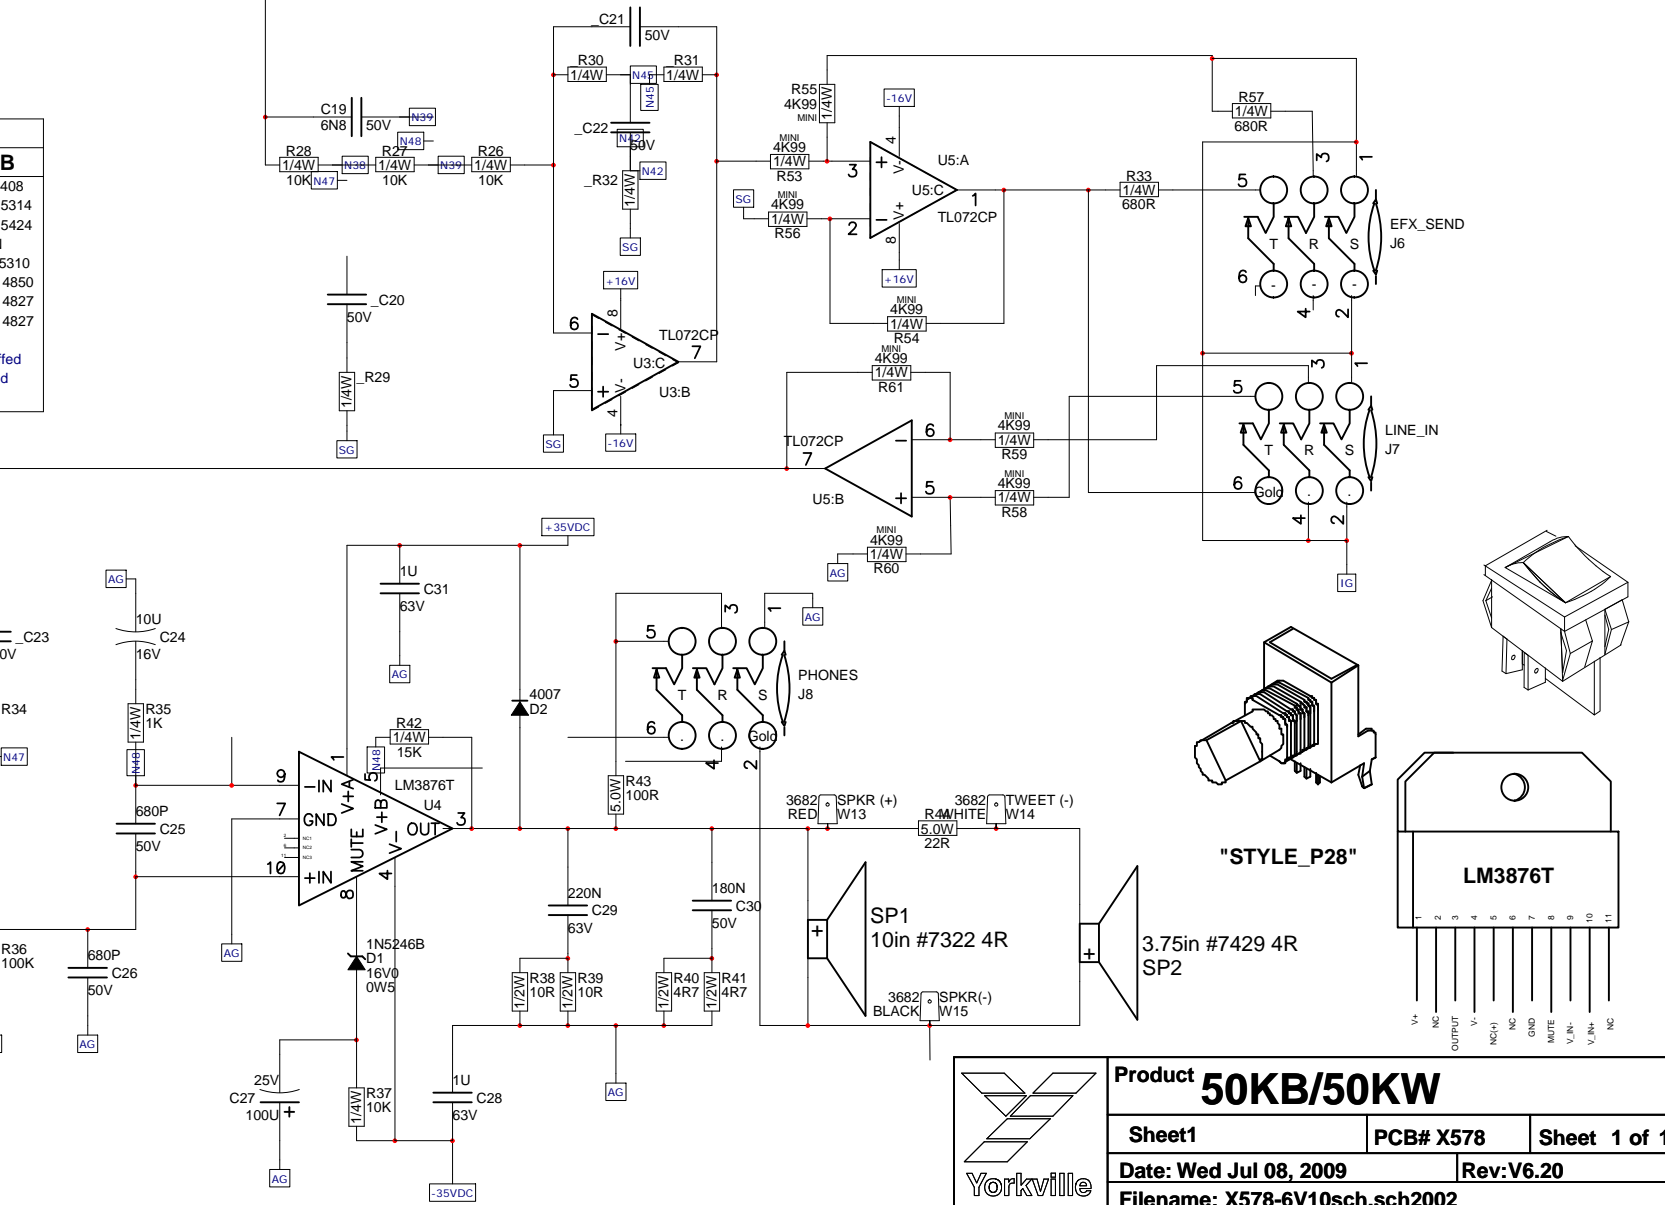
C21
50V
R30
1/4W
N45
R31
1/4W
N45
C19
6N8
50V
N39
N48
C22
N42
50V
R28
1/4W
10K
N47
N38
R27
1/4W
10K
N39
R26
1/4W
10K
R32
1/4W
N42
SG
B
408
5314
5424
5310
4850
4827
4827
ffed
d
C20
50V
R29
1/4W
SG
+16V
6
5
8
4
V+
V-
U3:C
TL072CP
7
U3:B
SG
-16V
R55
4K99
MINI
1/4W
-16V
MINI
4K99
1/4W
R53
3
2
SG
MINI
4K99
1/4W
R56
4
8
V-
V+
U5:A
U5:C
1
TL072CP
+16V
MINI
4K99
1/4W
R54
R57
1/4W
680R
R33
1/4W
680R
5
3
1
T
R
S
EFX_SEND
J6
6
4
2
MINI
4K99
1/4W
R61
TL072CP
7
U5:B
6
5
MINI
4K99
1/4W
R59
MINI
4K99
1/4W
R58
5
3
1
T
R
S
LINE_IN
J7
6
Gold
4
2
MINI
4K99
1/4W
R60
AG
IG
+35VDC
1U
C31
63V
AG
AG
10U
C24
16V
C23
0V
R34
1/4W
R35
1K
N47
N48
4007
D2
R42
1/4W
15K
N48
9
-IN
7
GND
10
+IN
1
V+A
5
V+B
LM3876T
U4
OUT
3
MUTE
V-
8
4
680P
C25
50V
AG
5
3
1
AG
T
R
S
PHONES
J8
6
Gold
4
2
5.0W
R43
100R
3682
RED
SPKR (+)
W13
3682
WHITE
TWEET (-)
W14
R44
5.0W
22R
"STYLE_P28"
LM3876T
220N
C29
63V
180N
C30
50V
SP1
10in #7322 4R
3.75in #7429 4R
SP2
1N5246B
D1
16V0
0W5
R36
100K
680P
C26
50V
AG
1/2W
R38
10R
1/2W
R39
10R
1/2W
R40
4R7
1/2W
R41
4R7
3682
BLACK
SPKR(-)
W15
V+
NC
OUTPUT
V-
NC(+)
NC
GND
MUTE
V_IN-
V_IN+
NC
25V
C27
100U
R37
1/4W
10K
1U
C28
63V
AG
AG
-35VDC
Yorkville
Product
50KB/50KW
Sheet1
PCB# X578
Sheet 1 of 1
Date: Wed Jul 08, 2009
Rev:V6.20
Filename: X578-6V10sch.sch2002